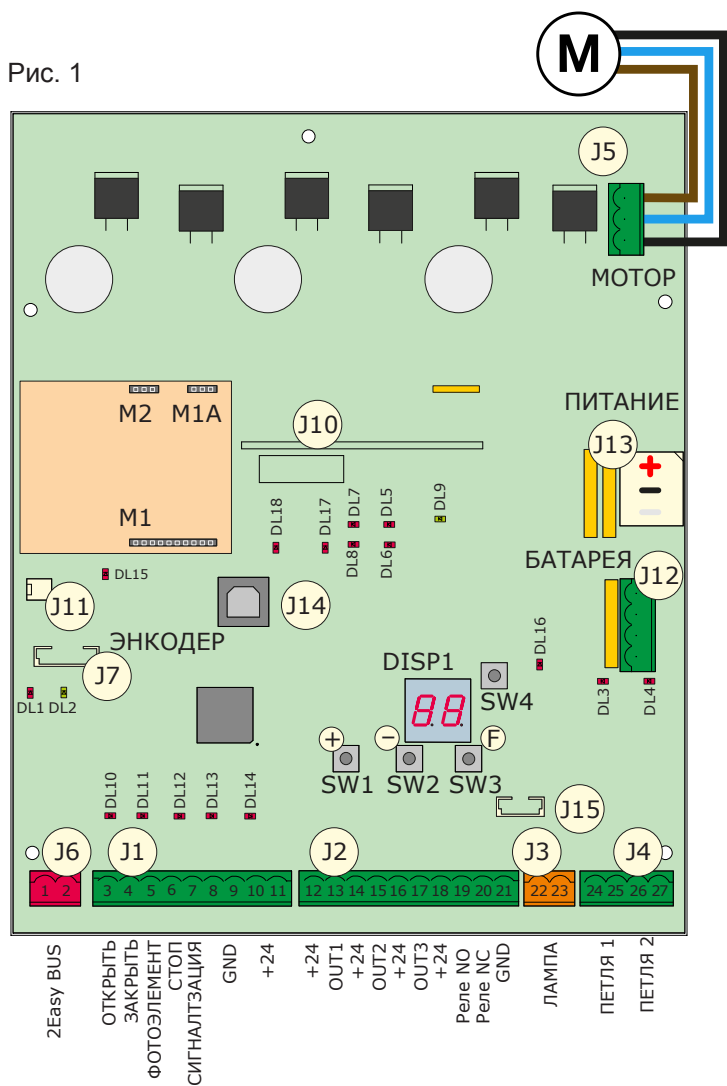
Рис. 1

M

J5

МОТОР

M2 M1A

M1

J10

ПИТАНИЕ

J13

+

DL18 DL17 DL7 DL5 DL9

DL8 DL6

БАТАРЕЯ

J12

DL15

J11

J14

ЭНКОДЕР

J7

DL16

DISP1

88

SW4

DL1 DL2

DL3 DL4

+ − F

SW1 SW2 SW3

DL10 DL11 DL12 DL13 DL14

J15

J6 J1 J2 J3 J4

1 2 3 4 5 6 7 8 9 10 11 12 13 14 15 16 17 18 19 20 21 22 23 24 25 26 27

2Easy BUS
ОТКРЫТЬ
ЗАКРЫТЬ
ФОТОЭЛЕМЕНТ
СТОП
СИГНАЛТЗАЦИЯ
GND
+24
+24
OUT1
+24
OUT2
+24
OUT3
+24
Реле NO
Реле NC
GND
ЛАМПА
ПЕТЛЯ 1
ПЕТЛЯ 2